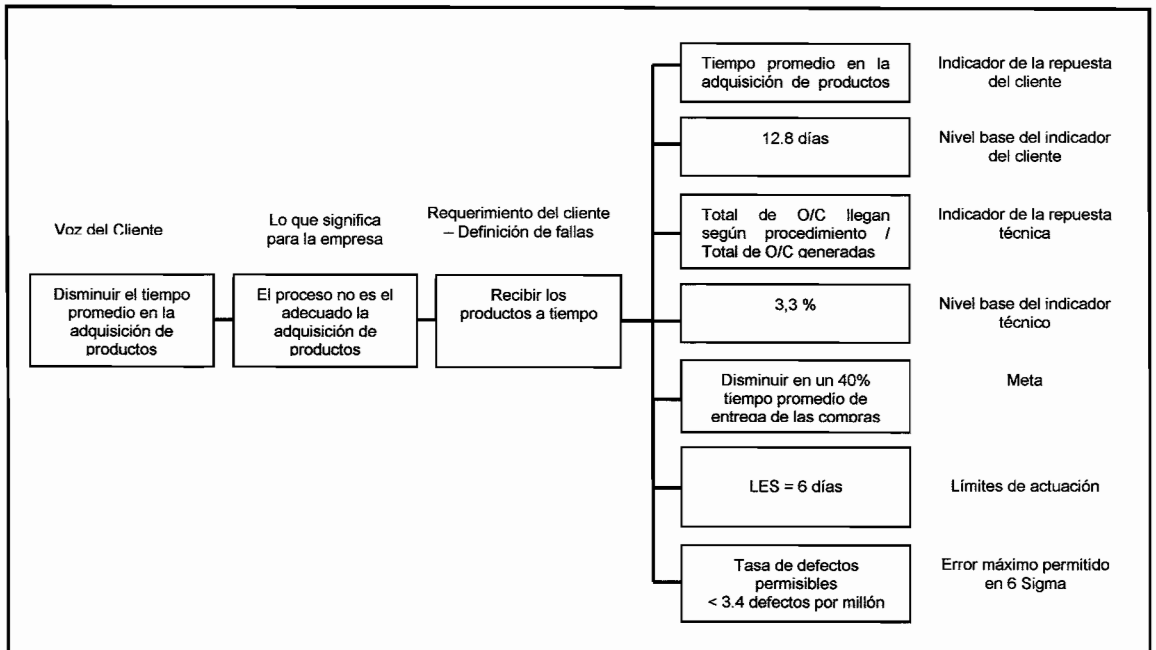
Voz del Cliente

Disminuir el tiempo promedio en la adquisición de productos

Lo que significa para la empresa

El proceso no es el adecuado la adquisición de productos

Requerimiento del cliente – Definición de fallas

Recibir los productos a tiempo

Tiempo promedio en la adquisición de productos

Indicador de la repuesta del cliente

12.8 días

Nivel base del indicador del cliente

Total de O/C llegan según procedimiento / Total de O/C generadas

Indicador de la repuesta técnica

3,3 %

Nivel base del indicador técnico

Disminuir en un 40% tiempo promedio de entrega de las compras

Meta

LES = 6 días

Límites de actuación

Tasa de defectos permisibles < 3.4 defectos por millón

Error máximo permitido en 6 Sigma